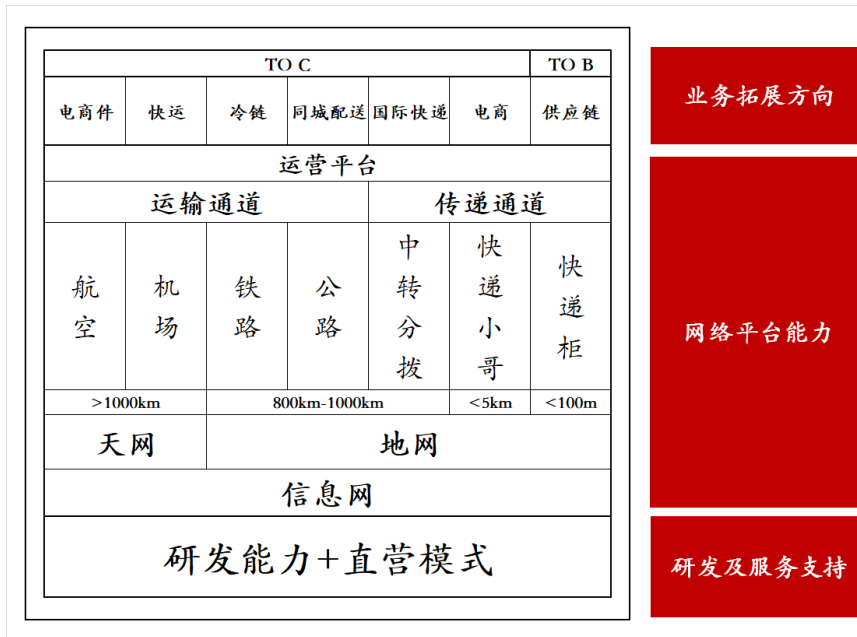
| TO C | | | | | | TO B |
|---|---|---|---|---|---|---|
| 电商件 | 快运 | 冷链 | 同城配送 | 国际快递 | 电商 | 供应链 |
| 运营平台 | | | | | | |
| 运输通道 | | | | 传递通道 | | |
| 航空 | 机场 | 铁路 | 公路 | 中转分拨 | 快递小哥 | 快递柜 |
| >1000km | | 800km-1000km | | | <5km | <100m |
| 天网 | | 地网 | | | | |
| 信息网 | | | | | | |
| 研发能力+直营模式 | | | | | | |

业务拓展方向

网络平台能力

研发及服务支持